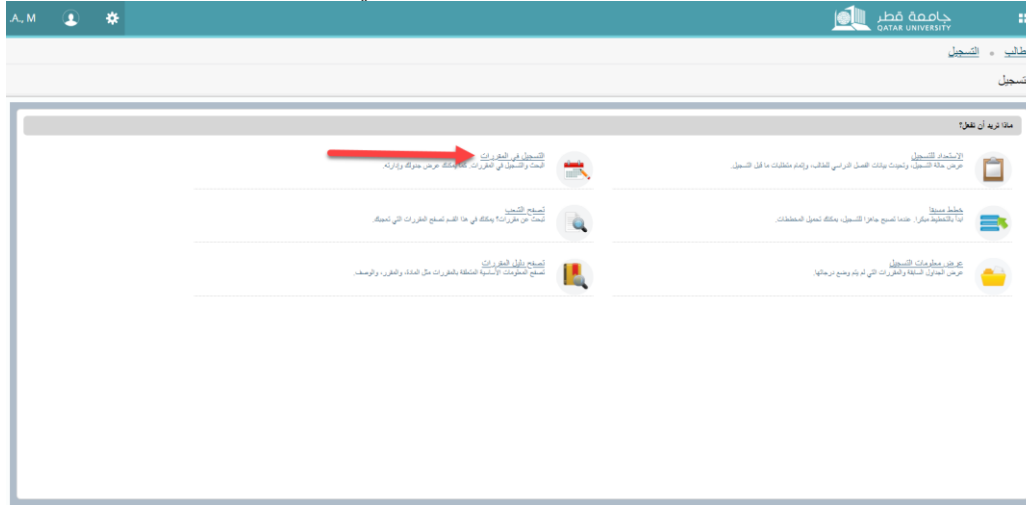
A. M

جامعة قطر
QATAR UNIVERSITY

طالب • التسجيل

تسجيل

ماذا تريد أن تفعل؟

الإستعداد للتسجيل
عرض حالة التسجيل، وتحديث بيانات الفصل الدراسي للطالب، وإتمام متطلبات ما قبل التسجيل.

التسجيل في المقررات
البحث والتسجيل في المقررات. كما يمكنك عرض جدولك وإدارته.

خطط مسبقاً
ابدأ بالتخطيط مبكراً. عندما تصبح جاهزاً للتسجيل، يمكنك تحميل المخططات.

تصفح الشعب
تبحث عن مقررات؟ يمكنك في هذا القسم تصفح المقررات التي تحتاجها.

عرض معلومات التسجيل
عرض الجداول السابقة والمقررات التي لم يتم وضع درجاتها.

تصفح دليل المقررات
تصفح المعلومات الأساسية المتعلقة بالمقررات مثل المادة، والمقرر، والوصف.